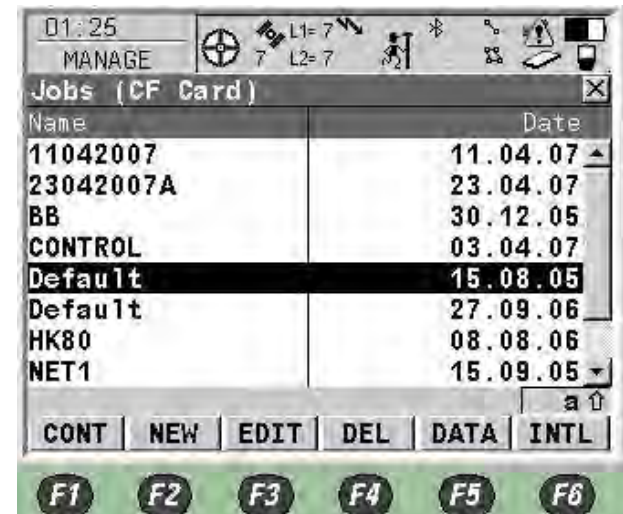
01:25
MANAGE
7 L1=7 L2=7

Jobs (CF Card)

| Name | Date |
|---|---|
| 11042007 | 11.04.07 |
| 23042007A | 23.04.07 |
| BB | 30.12.05 |
| CONTROL | 03.04.07 |
| Default | 15.08.05 |
| Default | 27.09.06 |
| HK80 | 08.08.06 |
| NET1 | 15.09.05 |

a ⇧

CONT NEW EDIT DEL DATA INTL

F1 F2 F3 F4 F5 F6